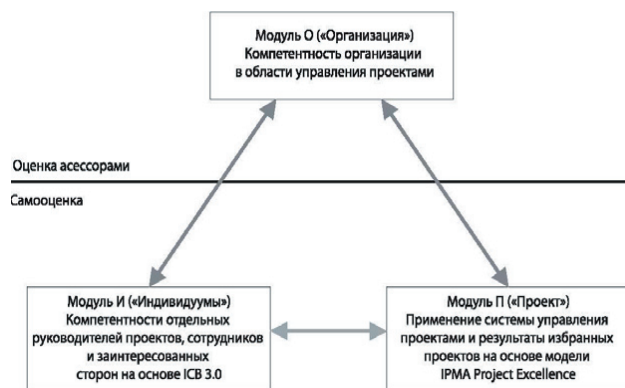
Модуль О («Организация»)
Компетентность организации в области управления проектами

Оценка асессорами

Самооценка

Модуль И («Индивидуумы»)
Компетентности отдельных руководителей проектов, сотрудников и заинтересованных сторон на основе ICB 3.0

Модуль П («Проект»)
Применение системы управления проектами и результаты избранных проектов на основе модели IPMA Project Excellence